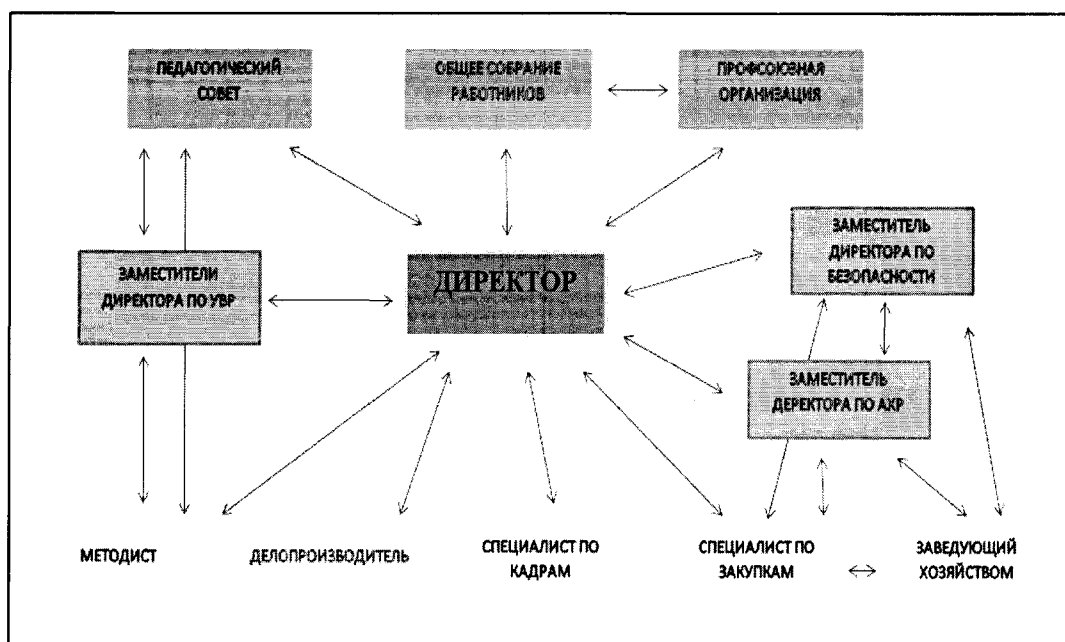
ПЕДАГОГИЧЕСКИЙ СОВЕТ

ОБЩЕЕ СОБРАНИЕ РАБОТНИКОВ

ПРОФСОЮЗНАЯ ОРГАНИЗАЦИЯ

ЗАМЕСТИТЕЛИ ДИРЕКТОРА ПО УВР

ДИРЕКТОР

ЗАМЕСТИТЕЛЬ ДИРЕКТОРА ПО БЕЗОПАСНОСТИ

ЗАМЕСТИТЕЛЬ ДЕРЕКТОРА ПО АХР

МЕТОДИСТ

ДЕЛОПРОИЗВОДИТЕЛЬ

СПЕЦИАЛИСТ ПО КАДРАМ

СПЕЦИАЛИСТ ПО ЗАКУПКАМ

ЗАВЕДУЮЩИЙ ХОЗЯЙСТВОМ